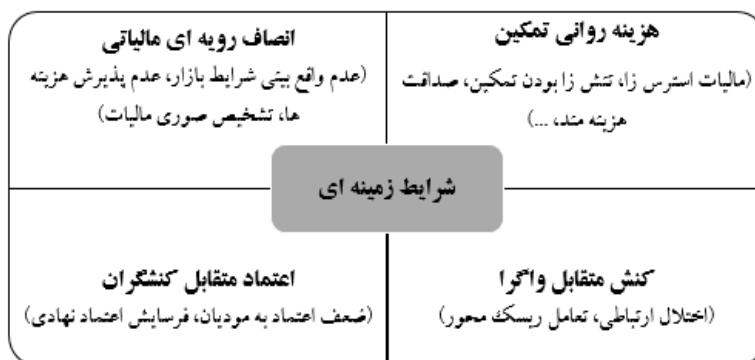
هزینه روانی تمکین
(مالیات استرس زا، تنش زا بودن تمکین، صداقت هزینه مند، ...)

انصاف رویه ای مالیاتی
(عدم واقع بینی شرایط بازار، عدم پذیرش هزینه ها، تشخیص صوری مالیات)

شرایط زمینه ای

کنش متقابل واگرا
(اختلال ارتباطی، تعامل ریسک محور)

اعتماد متقابل کنشگران
(ضعف اعتماد به مودیان، فرسایش اعتماد نهادی)